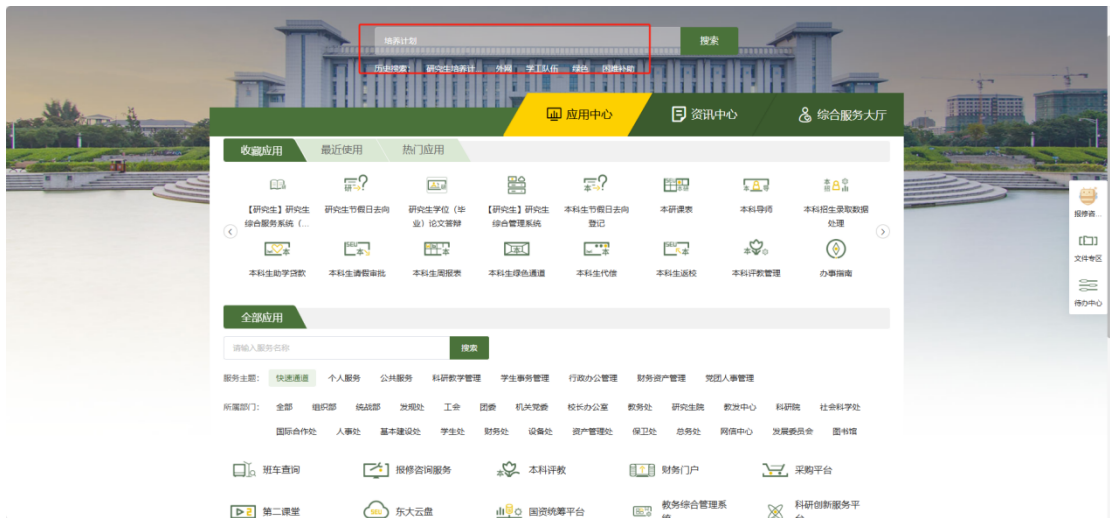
培养计划

搜索

历史搜索： 研究生培养计 外网 学工队伍 绿色 困难补助

应用中心

资讯中心

综合服务大厅

收藏应用 最近使用 热门应用

【研究生】研究生综合服务系统（...

研究生节假日去向

研究生学位（毕业）论文答辩

【研究生】研究生综合管理系统

本科生节假日去向登记

本研课表

本科导师

本科招生录取数据处理

本科生助学贷款

本科生请假审批

本科生周报表

本科生绿色通道

本科生代偿

本科生返校

本科评教管理

办事指南

报修咨...

文件专区

待办中心

全部应用

请输入服务名称

搜索

服务主题： 快速通道 个人服务 公共服务 科研教学管理 学生事务管理 行政办公管理 财务资产管理 党团人事管理

所属部门： 全部 组织部 统战部 发规处 工会 团委 机关党委 校长办公室 教务处 研究生院 教发中心 科研院 社会科学处 国际合作处 人事处 基本建设处 学生处 财务处 设备处 资产管理处 保卫处 总务处 网信中心 发展委员会 图书馆

班车查询

报修咨询服务

本科评教

财务门户

采购平台

第二课堂

东大云盘

国资统筹平台

教务综合管理系统

科研创新服务平台